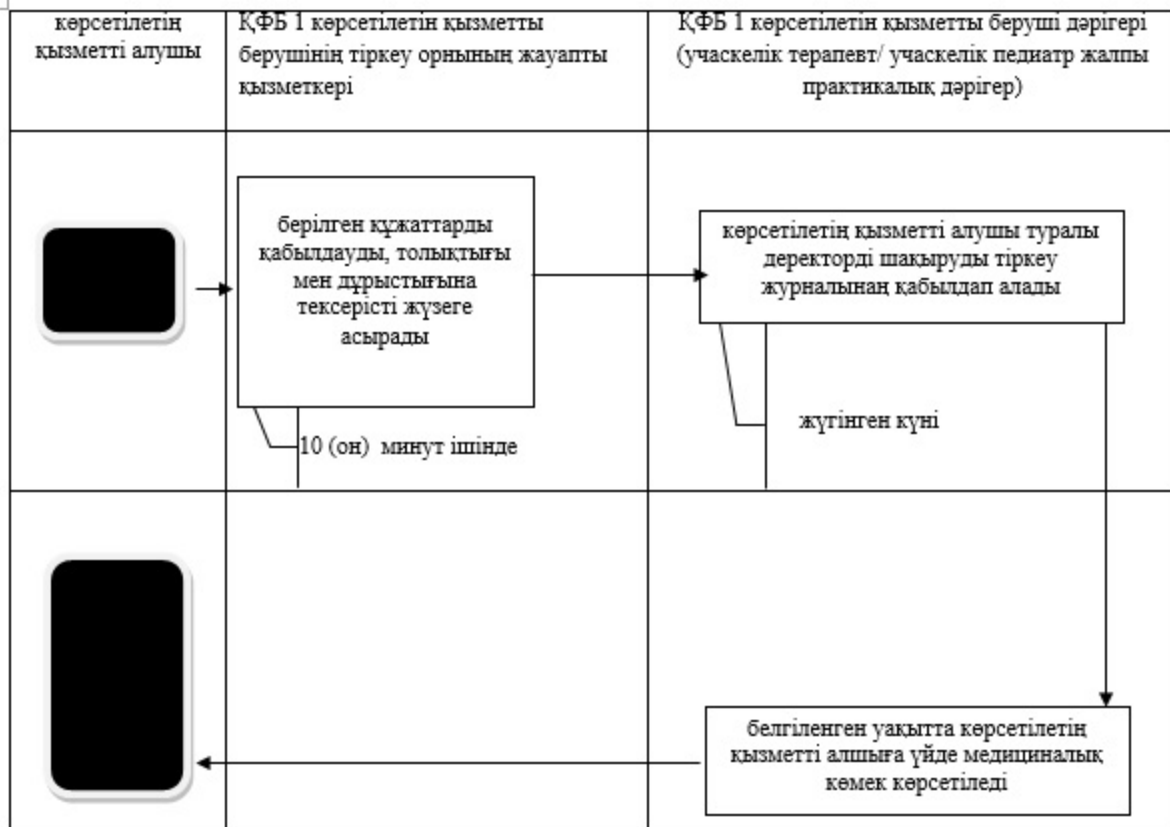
көрсетілетің қызметті алушы

ҚФБ 1 көрсетілетін қызметты берушінің тіркеу орнының жауапты қызметкері

ҚФБ 1 көрсетілетін қызметты беруші дәрігері (учаскелік терапевт/ учаскелік педиатр жалпы практикалық дәрігер)

берілген құжаттарды қабылдауды, толықтығы мен дұрыстығына тексерісті жүзеге асырады

10 (он) минут ішінде

көрсетілетің қызметті алушы туралы деректорді шақыруды тіркеу журналынаң қабылдап алады

жүгінген күні

белгіленген уақытта көрсетілетің қызметті алшыға үйде медициналық көмек көрсетіледі